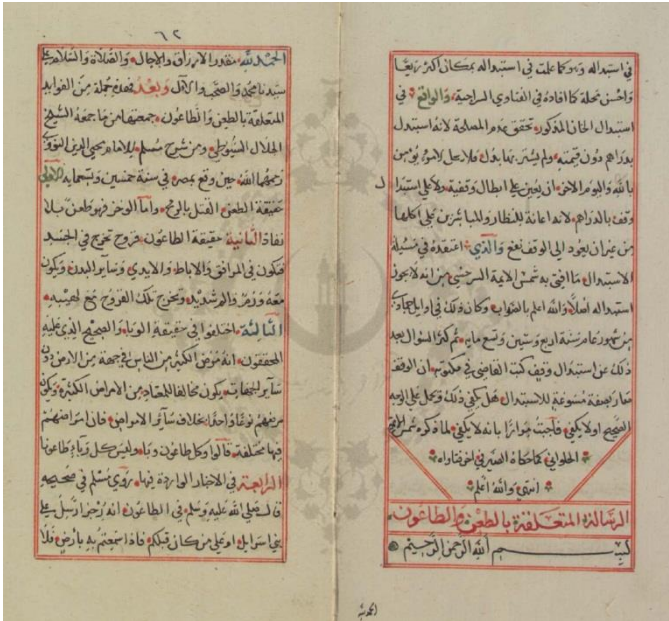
٦٢

الحمد لله مقدر الارزاق والآجال والصلاة والسلام على سيدنا محمد والصحب والآل وبعد فهذه جملة من الفوائد المتعلقة بالطعن والطاعون جمعتها من ماجمعه الشيخ جلال السيوطي ومن شرح مسلم للامام محيي الدين النووي رحمهما الله حين وقع بمصر في سنة خمسين وتسعمائة الاولى حقيقة الطعن القتل بالرمح واما الوخز فهو طعن بلا نفاذ الثانية حقيقة الطاعون خروج تخرج في الجسد فتكون في المرافق والاباط والايدي وسائر البدن ويكون معه ورم والرشد وتخرج تلك الخروج مع لهيب الثالثة الخلاف في حقيقة الوباء والصحيح الذي عليه المحققون انه مرض الكثير من الناس في جهة من الارض دون سائر الجهات ويكون مخالفا للمعتاد من الامراض الكثيرة ويكون مرضهم نوعا واحدا بخلاف سائر الاوقات فان امراضهم فيها مختلفة قالوا وكل طاعون وباء وليس كل وباء طاعونا الرابعة في الاخبار الواردة فيها روى مسلم في صحيحه قال قال صلى الله عليه وسلم في الطاعون انه رجز ارسل على بني اسرائيل او على من كان قبلكم فاذا سمعتم به بارض فلا

في استبداله وسوء كما علمت في استبداله بمكان اكثر ريعا واحسن محلة كما افاده في الفتاوى السراجية والواقع في استبدال الخان المذكور تحقق عدم المصلحة لانه استبدال بدراهم دون قيمته ولم يشتر بها بدل فلا يحل لامرئ يؤمن بالله واليوم الآخر ان يعين على ابطال وقفيته ولا على استبداله وقف بالدراهم لانه اعانة للنظار والمباشرين على اكلها من غيران يعود الى الوقف نفع والذي اعتمده في مسئلة الاستبدال ما افتى به شمس الائمة السرخسي من انه لا يجوز استبداله اصلا والله اعلم بالصواب وكان ذلك في اوايل الحجة من شهور عام سنة اربع وستين وتسعمائة ثم كرا السوال بعد ذلك عن استبدال وقف كتب القاضي في مكتوبه ان الوقف صار بصفة مسوغة للاستبدال هل يكتفي بذلك ويحكم على البيع بالصحيح او لا يكفي فأجبت جوازا بانه لا يكفي لما ذكره شمس الائمة الحلواني كاحكاه الصدر في الوقف

والله اعلم

الرسالة المتعلقة بالطعن والطاعون

بسم الله الرحمن الرحيم

الحمد